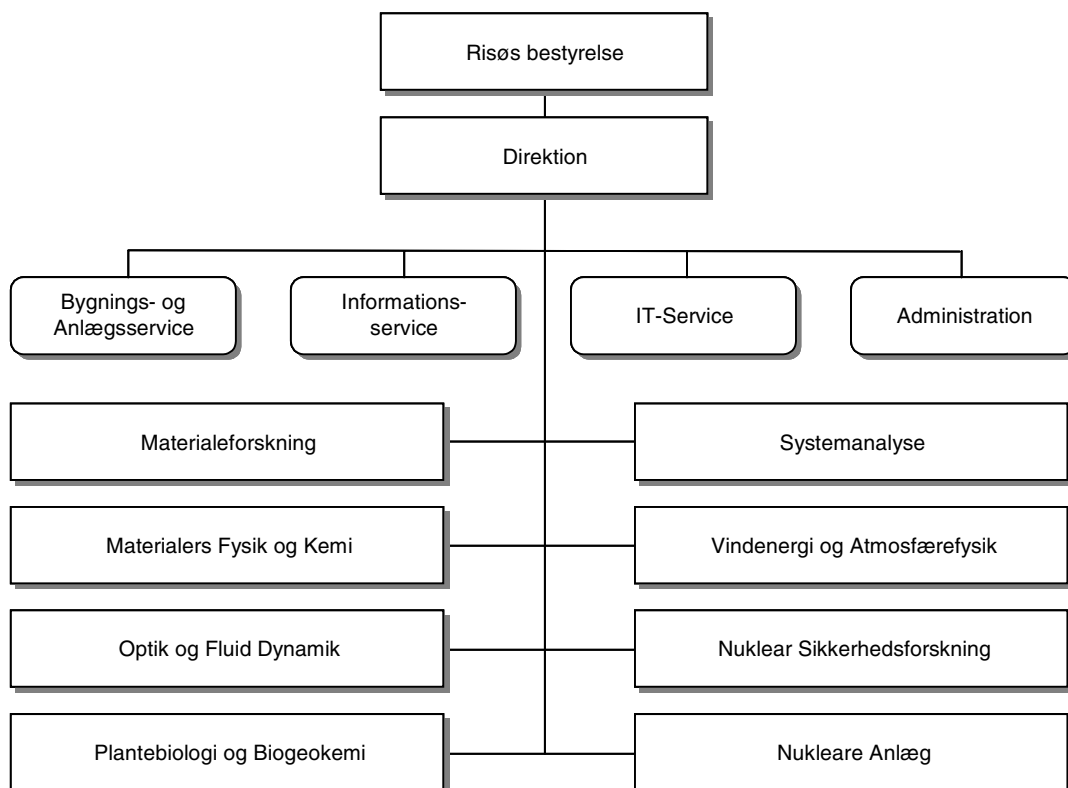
Risøs bestyrelse

Direktion

Bygnings- og Anlægsservice

Informationsservice

IT-Service

Administration

Materialeforskning

Systemanalyse

Materialers Fysik og Kemi

Vindenergi og Atmosfærefysik

Optik og Fluid Dynamik

Nuklear Sikkerhedsforskning

Plantebiologi og Biogeokemi

Nukleare Anlæg